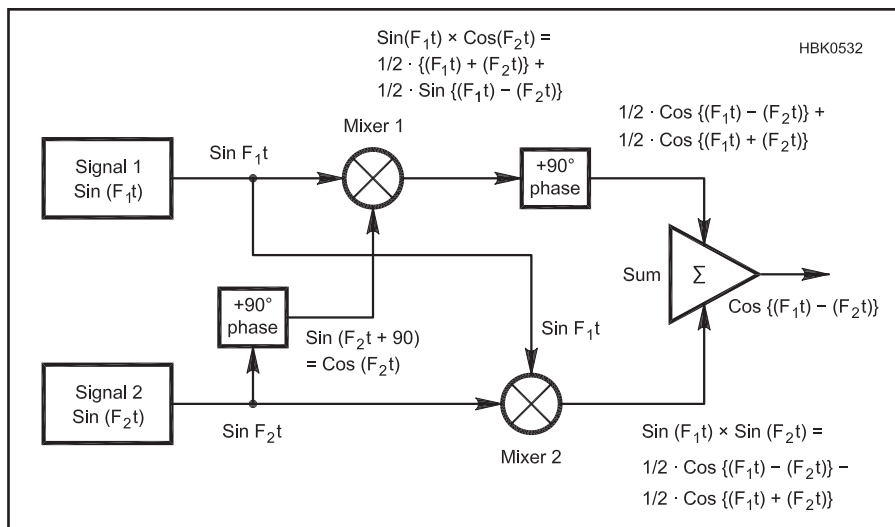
$\text{Sin}(F_1t) \times \text{Cos}(F_2t) =$
$1/2 \cdot \{(F_1t) + (F_2t)\} +$
$1/2 \cdot \text{Sin}\ \{(F_1t) - (F_2t)\}$

HBK0532

$1/2 \cdot \text{Cos}\ \{(F_1t) - (F_2t)\} +$
$1/2 \cdot \text{Cos}\ \{(F_1t) + (F_2t)\}$

Signal 1
Sin $(F_1t)$

Sin $F_1t$

Mixer 1

+90° phase

Sum

$\Sigma$

+90° phase

Sin $(F_2t + 90)$
= Cos $(F_2t)$

Sin $F_1t$

Cos $\{(F_1t) - (F_2t)\}$

Signal 2
Sin $(F_2t)$

Sin $F_2t$

Mixer 2

$\text{Sin}\ (F_1t) \times \text{Sin}\ (F_2t) =$
$1/2 \cdot \text{Cos}\ \{(F_1t) - (F_2t)\} -$
$1/2 \cdot \text{Cos}\ \{(F_1t) + (F_2t)\}$